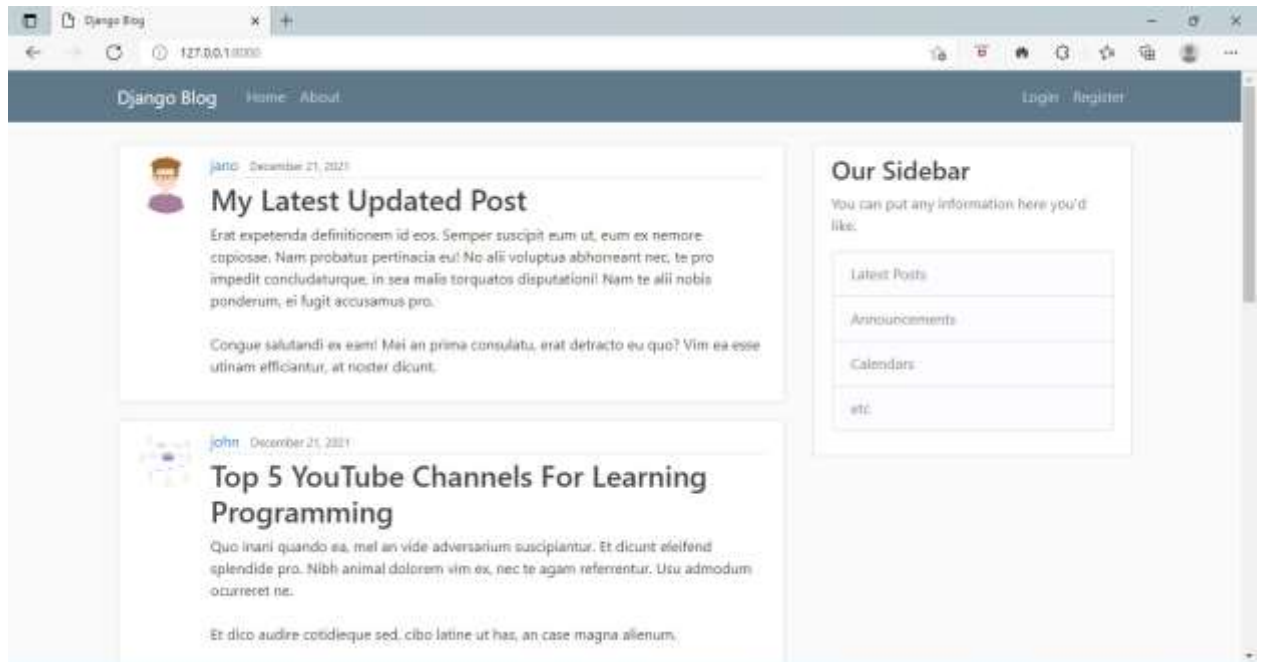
Django Blog

127.0.0.1:8000

Django Blog Home About

Login Register

jano December 21, 2021

My Latest Updated Post

Erat expetenda definitionem id eos. Semper suscipit eum ut, eum ex nemore copiosae. Nam probatus pertinacia eu! No alii voluptua abhorreant nec, te pro impedit concludaturque, in sea malis torquatos disputationi! Nam te alii nobis ponderum, ei fugit accusamus pro.

Congue salutandi ex eam! Mei an prima consulatu, erat detracto eu quo? Vim ea esse utinam efficiantur, at noster dicunt.

john December 21, 2021

Top 5 YouTube Channels For Learning Programming

Quo inani quando ea, mel an vide adversarium suscipiantur. Et dicunt eleifend splendide pro. Nibh animal dolorem vim ex, nec te agam referrentur. Usu admodum ocurreret ne.

Et dico audire cotidieque sed, cibo latine ut has, an case magna alienum.

Our Sidebar

You can put any information here you'd like.

Latest Posts

Announcements

Calendars

etc